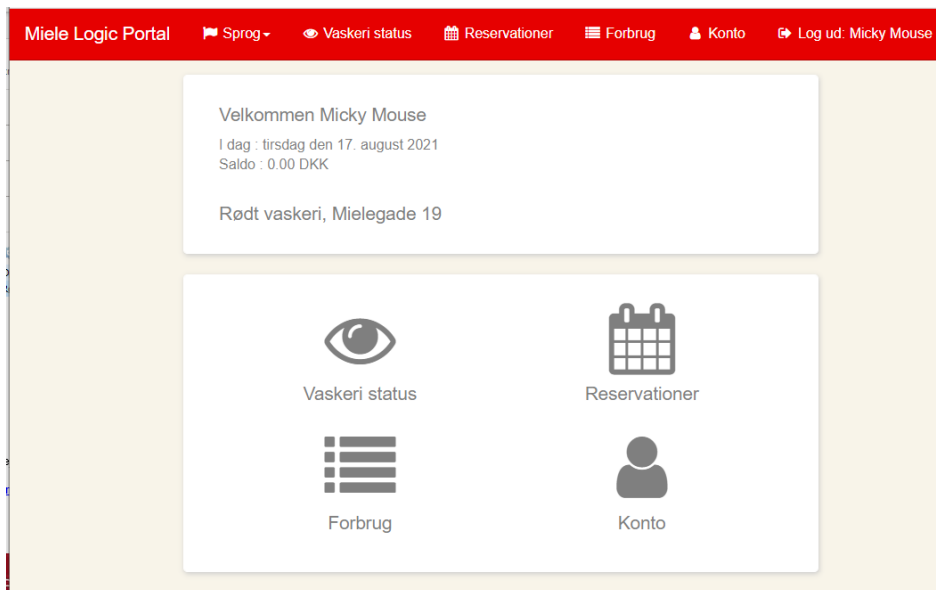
Miele Logic Portal Sprog Vaskeri status Reservationer Forbrug Konto Log ud: Micky Mouse

Velkommen Micky Mouse

I dag : tirsdag den 17. august 2021
Saldo : 0.00 DKK

Rødt vaskeri, Mielegade 19

Vaskeri status

Reservationer

Forbrug

Konto